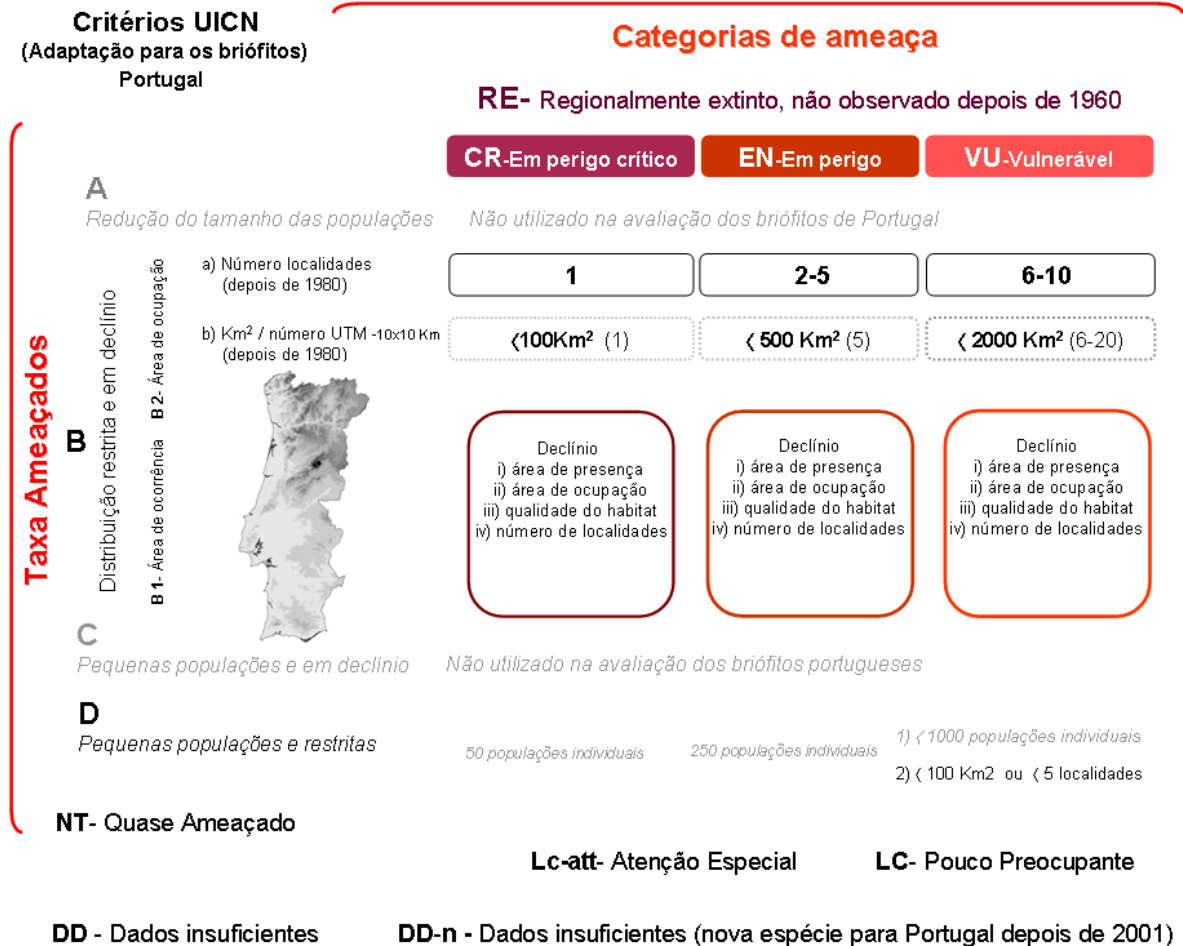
Critérios UICN
(Adaptação para os briófitos)
Portugal

Categorias de ameaça

RE- Regionalmente extinto, não observado depois de 1960

CR-Em perigo crítico

EN-Em perigo

VU-Vulnerável

Taxa Ameaçados

A
Redução do tamanho das populações

Não utilizado na avaliação dos briófitos de Portugal

B

Distribuição restrita e em declínio

B 1- Área de ocorrência

B 2- Área de ocupação

a) Número localidades (depois de 1980)

| 1 | 2-5 | 6-10 |
|---|---|---|

b) Km² / número UTM -10x10 Km (depois de 1980)

| ‹100Km² (1) | ‹ 500 Km² (5) | ‹ 2000 Km² (6-20) |
|---|---|---|

Declínio
i) área de presença
ii) área de ocupação
iii) qualidade do habitat
iv) número de localidades

Declínio
i) área de presença
ii) área de ocupação
iii) qualidade do habitat
iv) número de localidades

Declínio
i) área de presença
ii) área de ocupação
iii) qualidade do habitat
iv) número de localidades

C
Pequenas populações e em declínio

Não utilizado na avaliação dos briófitos portugueses

D
Pequenas populações e restritas

50 populações individuais

250 populações individuais

1) ‹ 1000 populações individuais
2) ‹ 100 Km2 ou ‹ 5 localidades

NT- Quase Ameaçado

Lc-att- Atenção Especial

LC- Pouco Preocupante

DD - Dados insuficientes

DD-n - Dados insuficientes (nova espécie para Portugal depois de 2001)